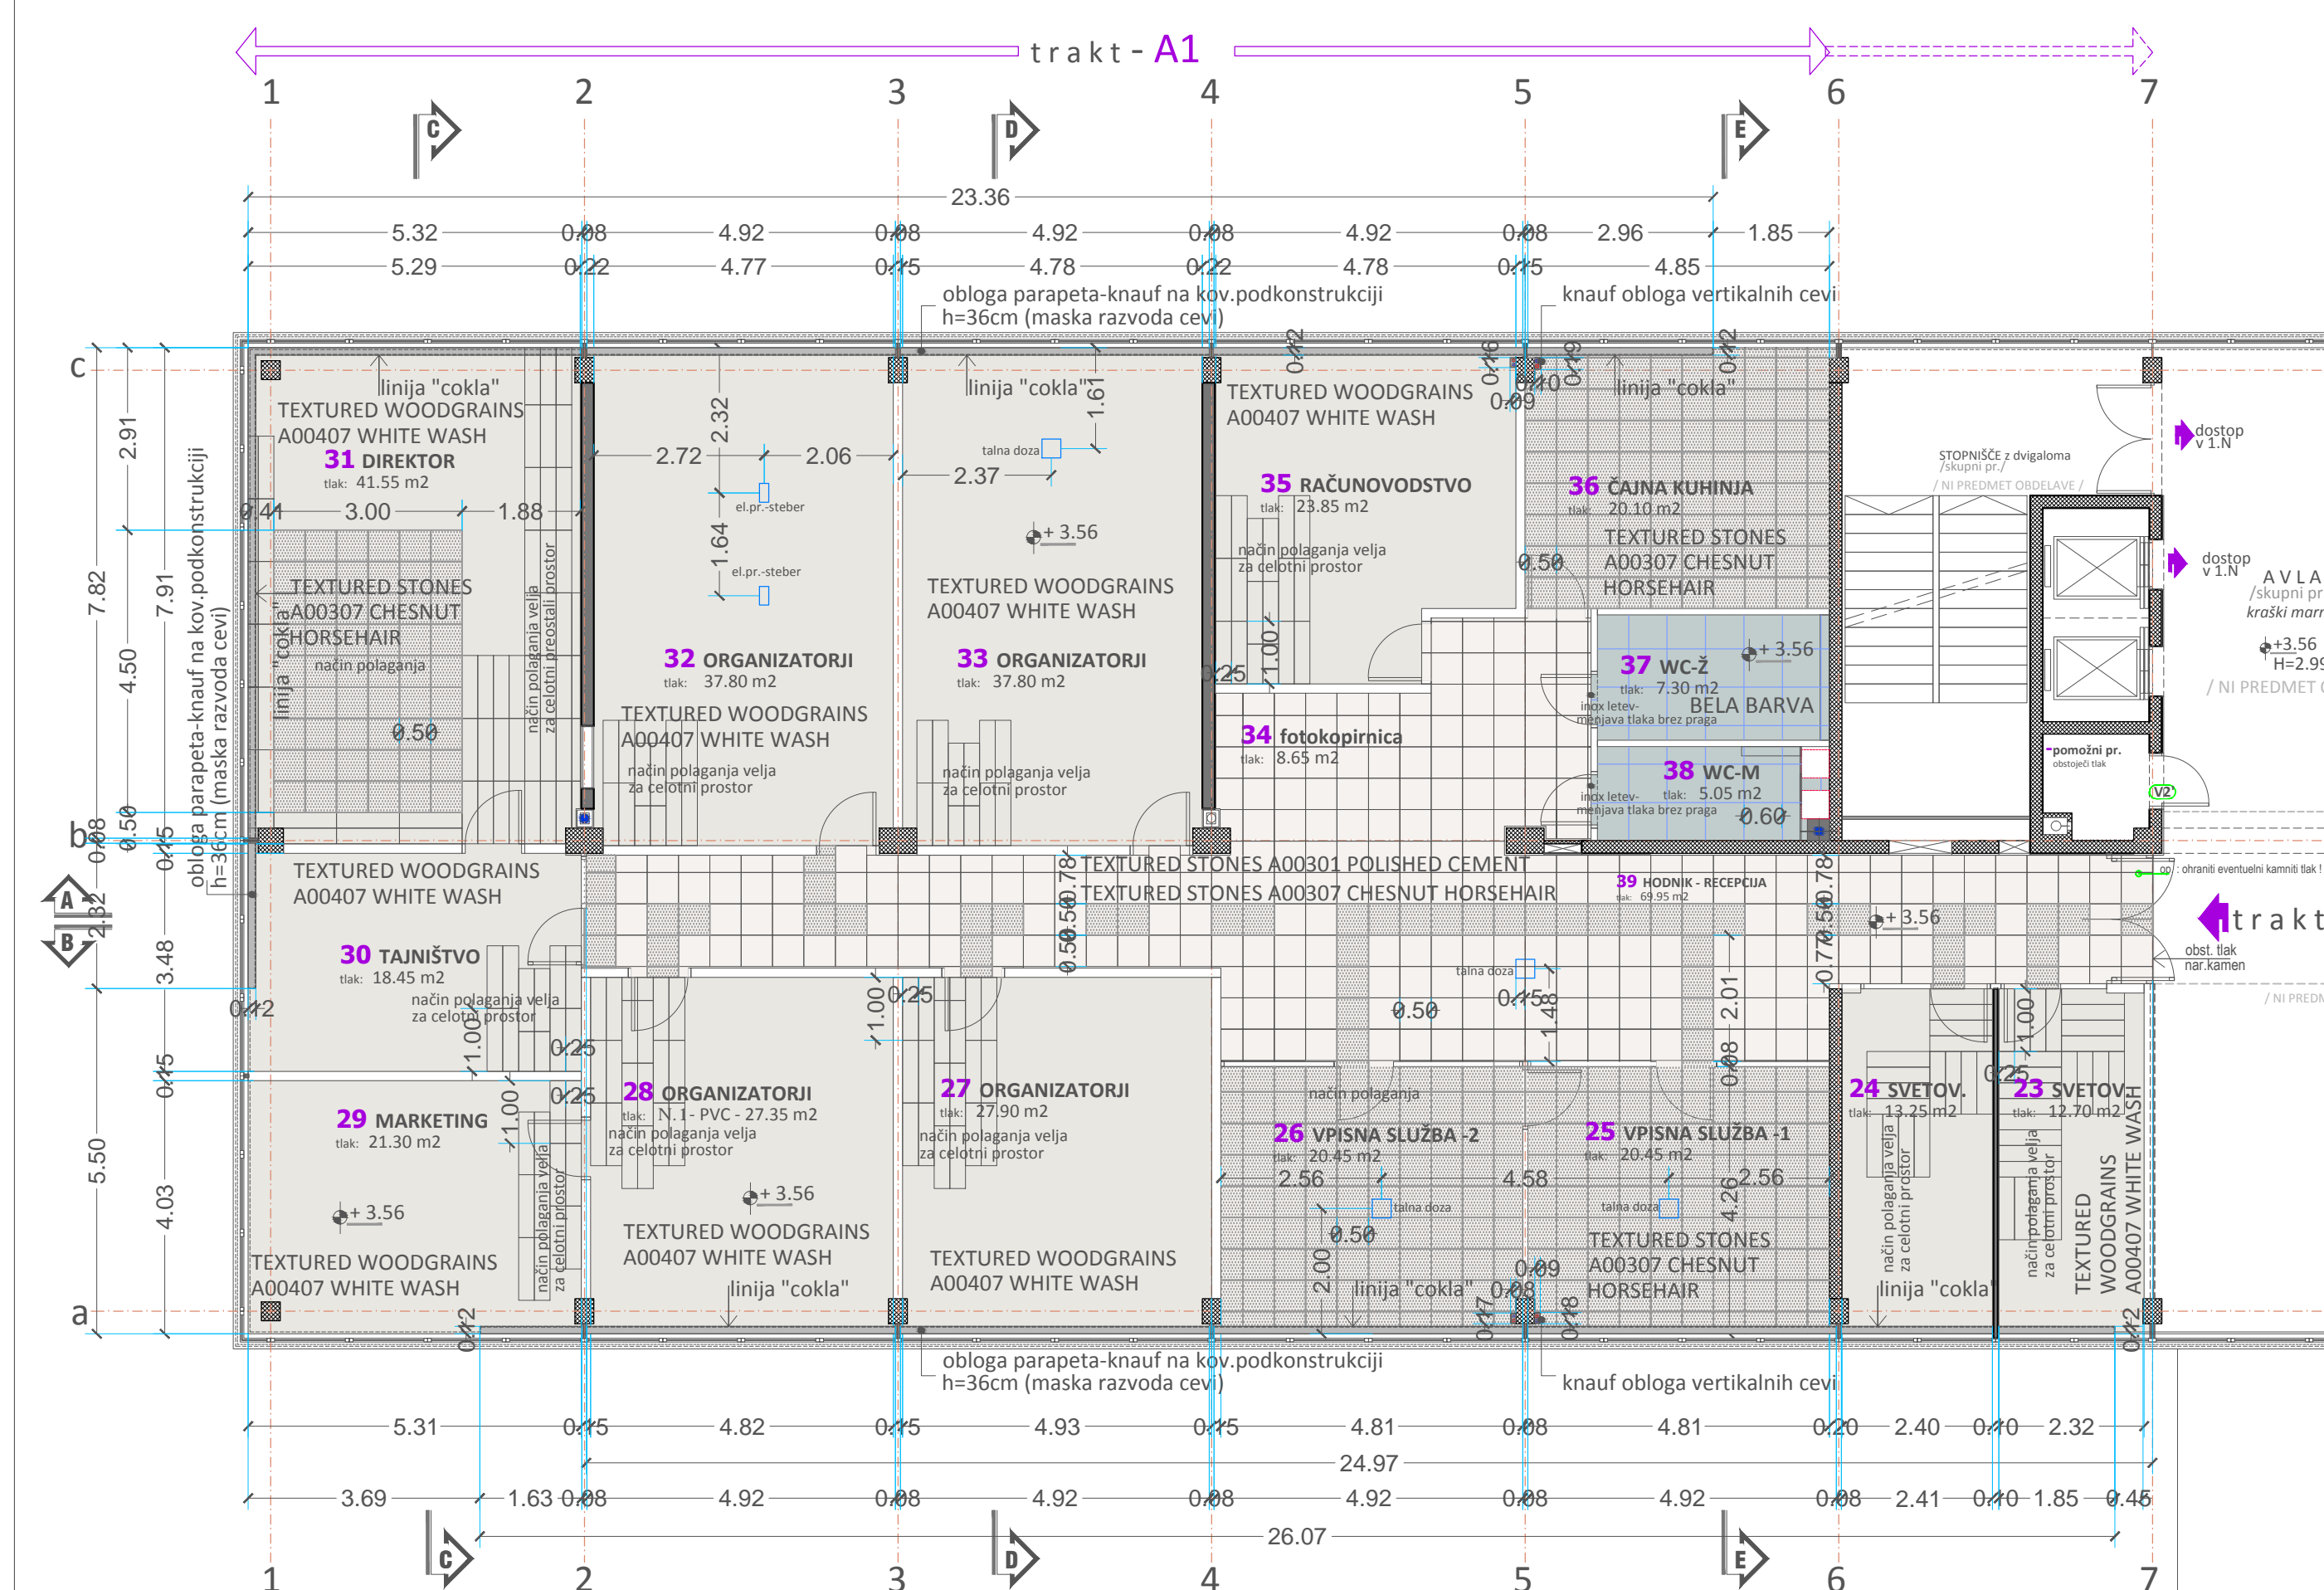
trakt - A1

1 2 3 4 5 6 7

C D E

23.36

5.32 0.08 4.92 0.08 4.92 0.08 4.92 0.08 2.96 1.85

5.29 0.22 4.77 0.15 4.78 0.22 4.78 0.15 4.85

obloga parapeta-knauf na kov.podkonstrukciji h=36cm (maska razvoda cevi)

knauf obloga vertikalnih cevi

c

linija "cokla"
TEXTURED WOODGRAINS
A00407 WHITE WASH
31 DIREKTOR
tlak: 41.55 m2
0.41 3.00 1.88
TEXTURED STONES
A00307 CHESNUT
HORSEHAIR
način polaganja
linija "cokla"
0.50
način polaganja velja za celotni preostali prostor

2.72 2.32 2.06
1.64
el.pr.-steber
el.pr.-steber
32 ORGANIZATORJI
tlak: 37.80 m2
TEXTURED WOODGRAINS
A00407 WHITE WASH
način polaganja velja za celotni prostor

linija "cokla"
1.61
talna doza
2.37
+ 3.56
TEXTURED WOODGRAINS
A00407 WHITE WASH
33 ORGANIZATORJI
tlak: 37.80 m2
način polaganja velja za celotni prostor

0.12
TEXTURED WOODGRAINS
A00407 WHITE WASH
35 RAČUNOVODSTVO
tlak: 23.85 m2
način polaganja velja za celotni prostor
1.00
0.25
34 fotokopirnica
tlak: 8.65 m2

0.16 0.10 0.19 0.09
0.12
linija "cokla"
36 ČAJNA KUHINJA
tlak: 20.10 m2
TEXTURED STONES
A00307 CHESNUT
HORSEHAIR
0.50
37 WC-Ž
+ 3.56
tlak: 7.30 m2
inox letev-menjava tlaka brez praga
BELA BARVA
38 WC-M
tlak: 5.05 m2
inox letev-menjava tlaka brez praga
0.60

STOPNIŠČE z dvigaloma
/skupni pr./
/ NI PREDMET OBDELAVE /
dostop v 1.N
dostop v 1.N
AVLA
/skupni pr
kraški marm
+3.56
H=2.99
/ NI PREDMET O
pomožni pr.
obstoječi tlak
V2
op.: ohraniti eventuelni kamniti tlak !

2.91 7.82 7.91 4.50 0.50 0.08 0.15
obloga parapeta-knauf na kov.podkonstrukciji h=36cm (maska razvoda cevi)
b
A B
2.32 3.48

TEXTURED WOODGRAINS
A00407 WHITE WASH
30 TAJNIŠTVO
tlak: 18.45 m2
način polaganja velja za celotni prostor
0.12
1.00
0.25

TEXTURED STONES A00301 POLISHED CEMENT
TEXTURED STONES A00307 CHESNUT HORSEHAIR
0.78 0.50 0.50
39 HODNIK - RECEPCIJA
tlak: 69.95 m2
0.78 0.50 0.77
+ 3.56
trakt
obst. tlak
nar.kamen
/ NI PREDM
talna doza
0.15
1.48
0.50
2.01
0.08

0.15 5.50 4.03
29 MARKETING
tlak: 21.30 m2
1.00
0.25
+ 3.56
TEXTURED WOODGRAINS
A00407 WHITE WASH
način polaganja velja za celotni prostor

28 ORGANIZATORJI
tlak: N.1- PVC - 27.35 m2
način polaganja velja za celotni prostor
+ 3.56
TEXTURED WOODGRAINS
A00407 WHITE WASH
linija "cokla"

1.00 0.25
27 ORGANIZATORJI
tlak: 27.90 m2
način polaganja velja za celotni prostor
TEXTURED WOODGRAINS
A00407 WHITE WASH

način polaganja
26 VPISNA SLUŽBA -2
tlak: 20.45 m2
2.56 4.58
talna doza
0.50
2.00
linija "cokla"
0.08
0.17

25 VPISNA SLUŽBA -1
tlak: 20.45 m2
2.56
talna doza
4.26
TEXTURED STONES
A00307 CHESNUT
HORSEHAIR
0.09
0.18

24 SVETOV.
tlak: 13.25 m2
način polaganja velja za celotni prostor
linija "cokla"
1.00
0.25
23 SVETOV.
tlak: 12.70 m2
način polaganja velja za celotni prostor
TEXTURED WOODGRAINS A00407 WHITE WASH

a
0.12
0.12

obloga parapeta-knauf na kov.podkonstrukciji h=36cm (maska razvoda cevi)
knauf obloga vertikalnih cevi

5.31 0.15 4.82 0.15 4.93 0.15 4.81 0.08 4.81 0.20 2.40 0.10 2.32
24.97
3.69 1.63 0.08 4.92 0.08 4.92 0.08 4.92 0.08 4.92 0.08 2.41 0.10 1.85 0.45
26.07

C D E
1 2 3 4 5 6 7